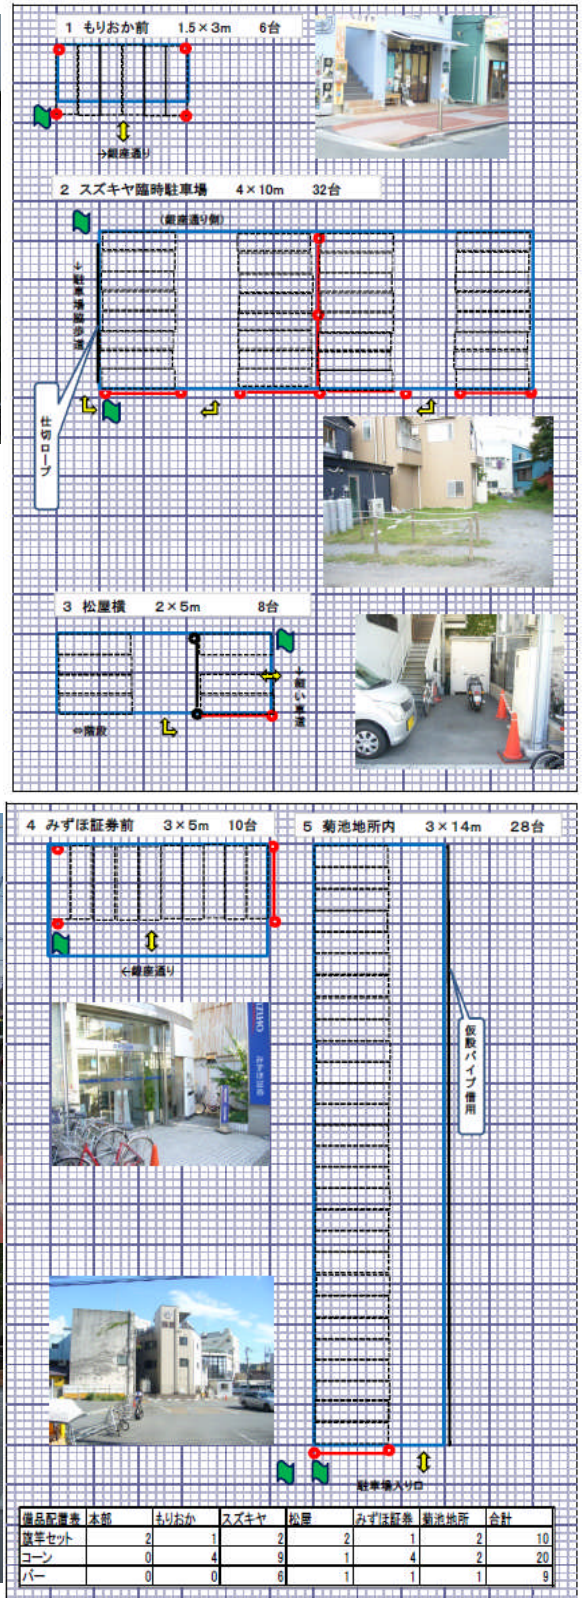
1 もりおか前 1.5×3m 6台

⇒銀座通り

2 スズキヤ臨時駐車場 4×10m 32台

(銀座通り側)

↓駐車場脇歩道

仕切ロープ

3 松屋横 2×5m 8台

↑向い事業

⇔階段

4 みずほ証券前 3×5m 10台

⇐銀座通り

5 菊池地所内 3×14m 28台

仮設パイプ借用

駐車場入り口

| 備品配置表 | 本部 | もりおか | スズキヤ | 松屋 | みずほ証券 | 菊池地所 | 合計 |
|---|---|---|---|---|---|---|---|
| 旗竿セット | 2 | 1 | 2 | 2 | 1 | 2 | 10 |
| コーン | 0 | 4 | 9 | 1 | 4 | 2 | 20 |
| バー | 0 | 0 | 6 | 1 | 1 | 1 | 9 |